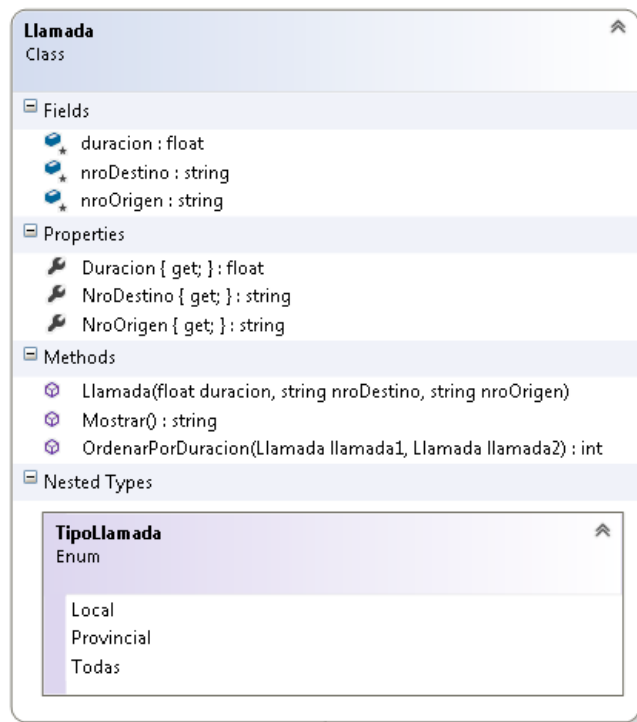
Llamada
Class

Fields

duracion : float
nroDestino : string
nroOrigen : string

Properties

Duracion { get; } : float
NroDestino { get; } : string
NroOrigen { get; } : string

Methods

Llamada(float duracion, string nroDestino, string nroOrigen)
Mostrar() : string
OrdenarPorDuracion(Llamada llamada1, Llamada llamada2) : int

Nested Types

TipoLlamada
Enum

Local
Provincial
Todas